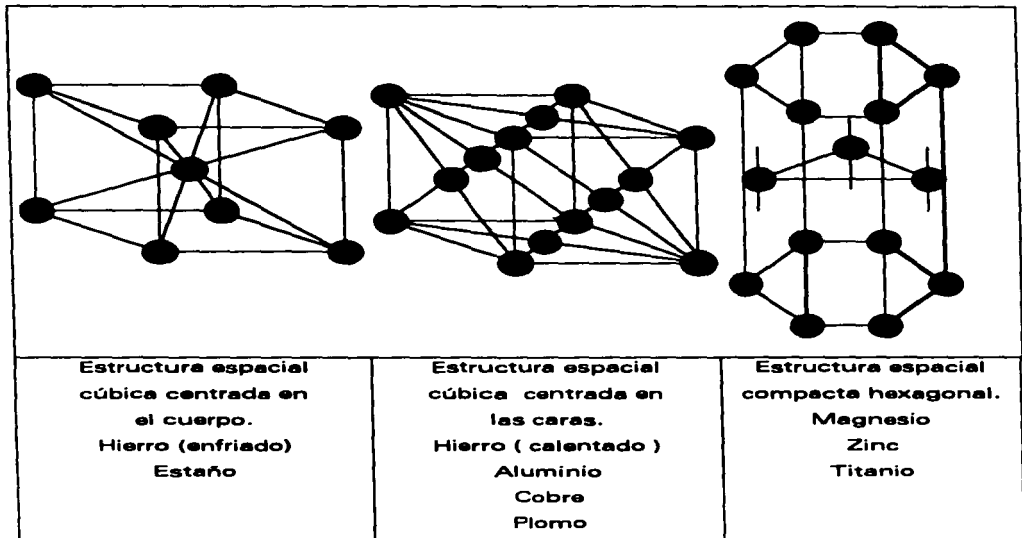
| Estructura espacial cúbica centrada en el cuerpo. Hierro (enfriado) Estaño | Estructura espacial cúbica centrada en las caras. Hierro ( calentado ) Aluminio Cobre Plomo | Estructura espacial compacta hexagonal. Magnesio Zinc Titanio |
|---|---|---|